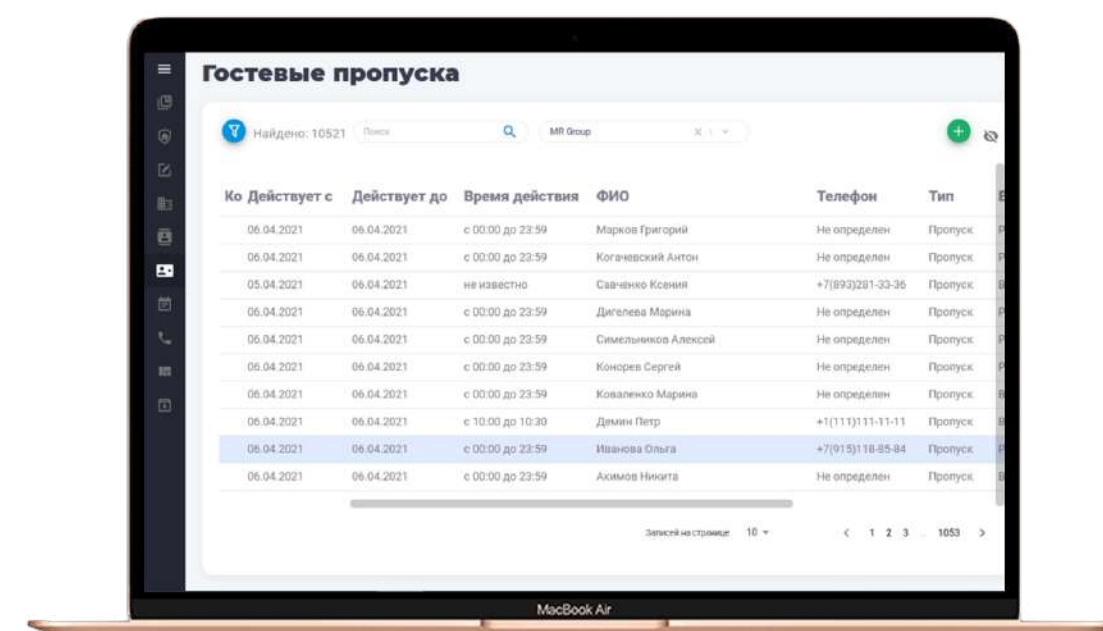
Гостевые пропуска

Найдено: 10521 Поиск MR Group

| Ко | Действует с | Действует до | Время действия | ФИО | Телефон | Тип |
|---|---|---|---|---|---|---|
| | 06.04.2021 | 06.04.2021 | с 00:00 до 23:59 | Марков Григорий | Не определен | Пропуск |
| | 06.04.2021 | 06.04.2021 | с 00:00 до 23:59 | Когачевский Антон | Не определен | Пропуск |
| | 05.04.2021 | 06.04.2021 | не известно | Савченко Ксения | +7(893)281-33-36 | Пропуск |
| | 06.04.2021 | 06.04.2021 | с 00:00 до 23:59 | Дигелева Марина | Не определен | Пропуск |
| | 06.04.2021 | 06.04.2021 | с 00:00 до 23:59 | Симельников Алексей | Не определен | Пропуск |
| | 06.04.2021 | 06.04.2021 | с 00:00 до 23:59 | Конорев Сергей | Не определен | Пропуск |
| | 06.04.2021 | 06.04.2021 | с 00:00 до 23:59 | Коваленко Марина | Не определен | Пропуск |
| | 06.04.2021 | 06.04.2021 | с 10:00 до 10:30 | Демин Петр | +1(111)111-11-11 | Пропуск |
| | 06.04.2021 | 06.04.2021 | с 00:00 до 23:59 | Иванова Ольга | +7(915)118-85-84 | Пропуск |
| | 06.04.2021 | 06.04.2021 | с 00:00 до 23:59 | Акимов Никита | Не определен | Пропуск |

Записей на странице 10 < 1 2 3 ... 1053 >

MacBook Air